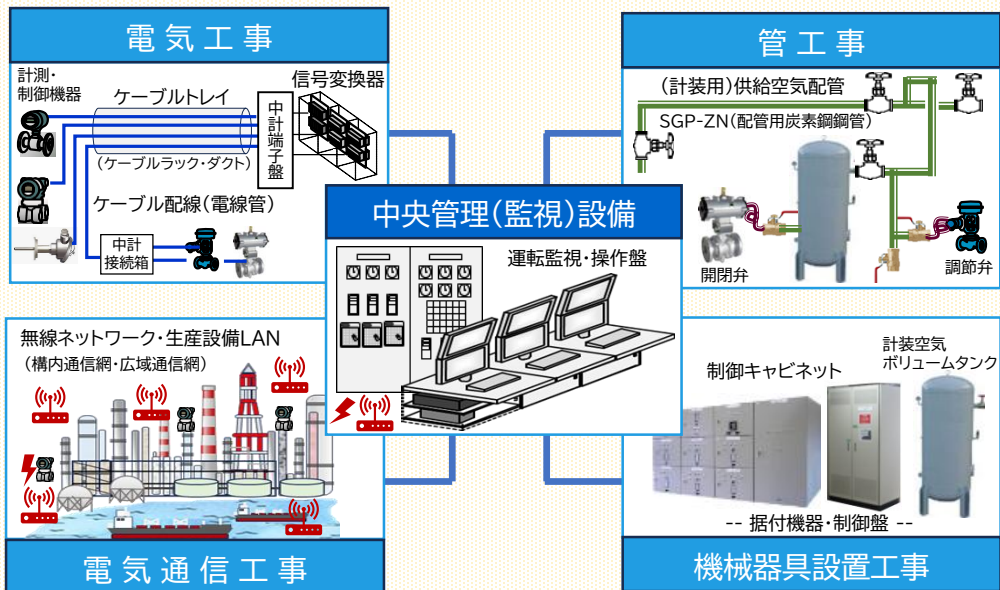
電気工事

計測・制御機器

ケーブルトレイ

信号変換器

中計端子盤

（ケーブルラック・ダクト）

ケーブル配線（電線管）

中計接続箱

管工事

（計装用）供給空気配管

SGP-ZN（配管用炭素鋼鋼管）

開閉弁

調節弁

中央管理（監視）設備

運転監視・操作盤

無線ネットワーク・生産設備LAN
（構内通信網・広域通信網）

制御キャビネット

計装空気
ボリュームタンク

-- 据付機器・制御盤 --

電気通信工事

機械器具設置工事